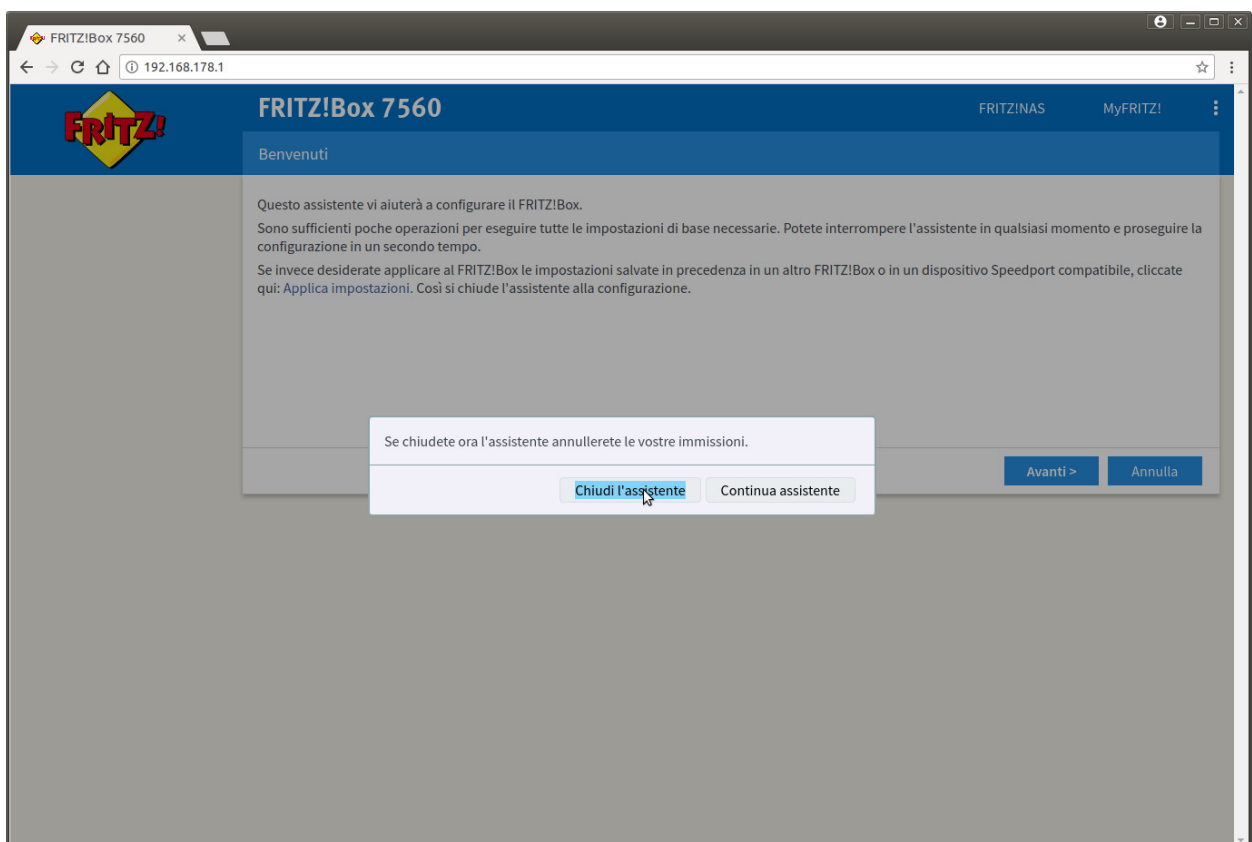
FRITZ!Box 7560 ×

192.168.178.1

FRITZ!

FRITZ!Box 7560

FRITZ!NAS MyFRITZ!

Benvenuti

Questo assistente vi aiuterà a configurare il FRITZ!Box.

Sono sufficienti poche operazioni per eseguire tutte le impostazioni di base necessarie. Potete interrompere l'assistente in qualsiasi momento e proseguire la configurazione in un secondo tempo.

Se invece desiderate applicare al FRITZ!Box le impostazioni salvate in precedenza in un altro FRITZ!Box o in un dispositivo Speedport compatibile, cliccate qui: Applica impostazioni. Così si chiude l'assistente alla configurazione.

Se chiudete ora l'assistente annullerete le vostre immissioni.

Chiudi l'assistente

Continua assistente

Avanti >

Annulla